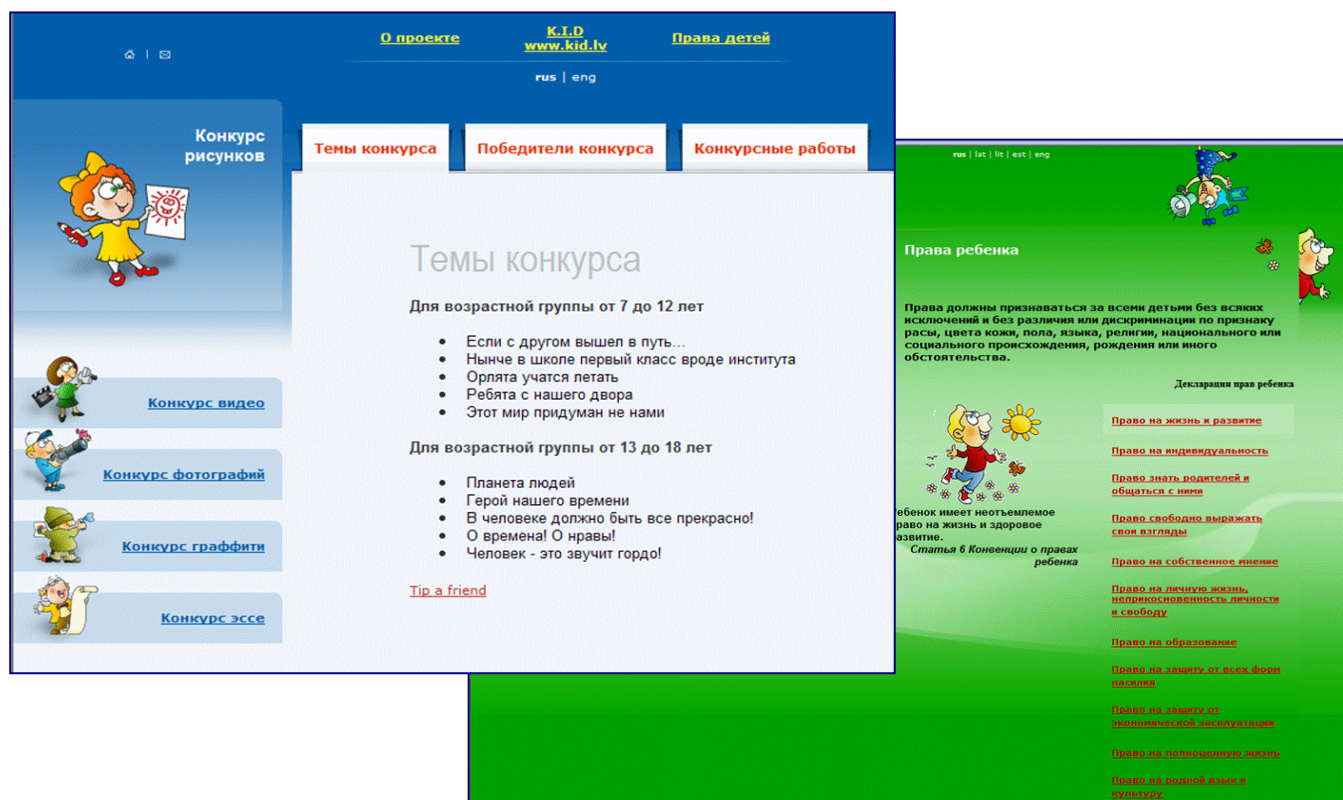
О проекте
K.I.D
www.kid.lv
Права детей

rus | eng

Конкурс рисунков

Темы конкурса
Победители конкурса
Конкурсные работы

Темы конкурса

Для возрастной группы от 7 до 12 лет

- Если с другом вышел в путь...
- Нынче в школе первый класс вроде института
- Орлята учатся летать
- Ребята с нашего двора
- Этот мир придуман не нами

Для возрастной группы от 13 до 18 лет

- Планета людей
- Герой нашего времени
- В человеке должно быть все прекрасно!
- О времена! О нравы!
- Человек - это звучит гордо!

Tip a friend

Конкурс видео
Конкурс фотографий
Конкурс граффити
Конкурс эссе

rus | lat | lit | est | eng

Права ребенка

Права должны признаваться за всеми детьми без всяких исключений и без различия или дискриминации по признаку расы, цвета кожи, пола, языка, религии, национального или социального происхождения, рождения или иного обстоятельства.

Декларация прав ребенка

ребенок имеет неотъемлемое право на жизнь и здоровое развитие.
Статья 6 Конвенции о правах ребенка

Право на жизнь и развитие
Право на индивидуальность
Право знать родителей и общаться с ними
Право свободно выражать свои взгляды
Право на собственное мнение
Право на личную жизнь, неприкосновенность личности и свободу
Право на образование
Право на защиту от всех форм насилия
Право на защиту от экономической эксплуатации
Право на полноценную жизнь
Право на родной язык и культуру